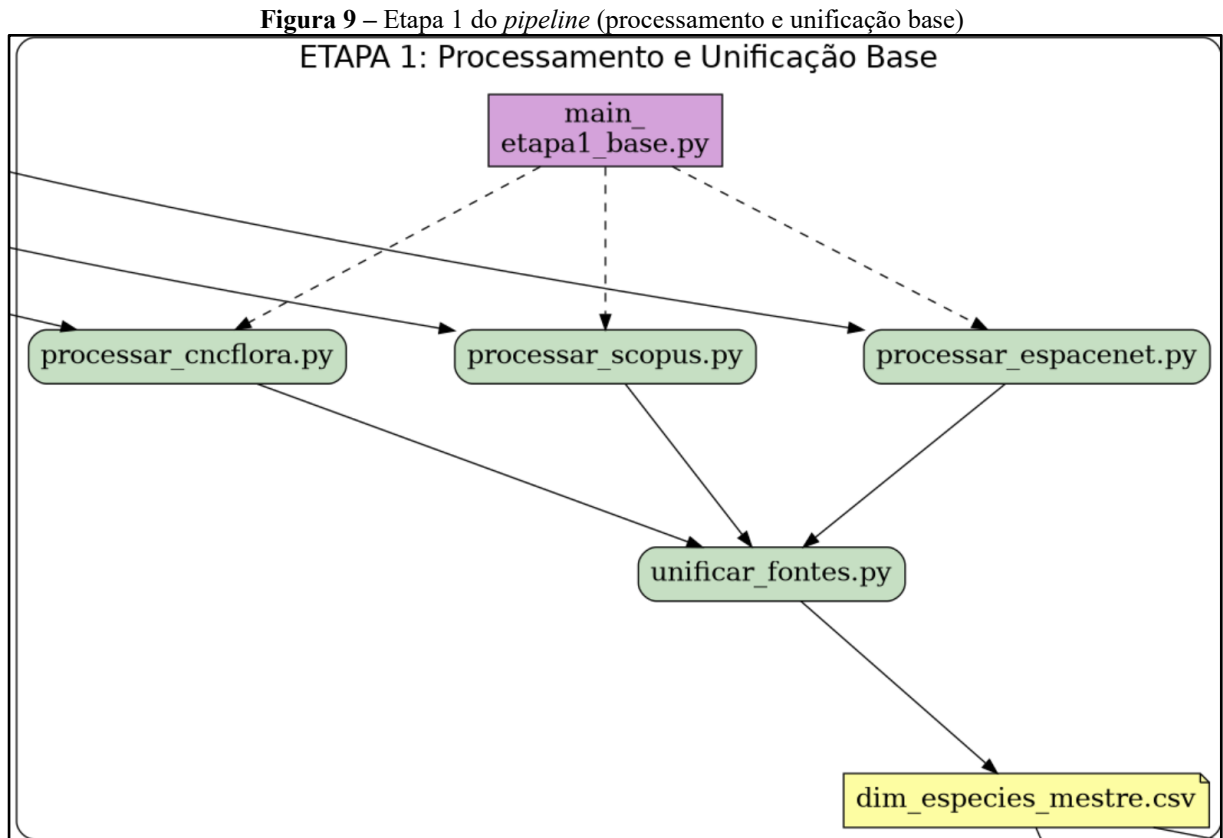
**Figura 9** – Etapa 1 do *pipeline* (processamento e unificação base)

ETAPA 1: Processamento e Unificação Base

main_
etapa1_base.py

processar_cncflora.py

processar_scopus.py

processar_espacenet.py

unificar_fontes.py

dim_especies_mestre.csv